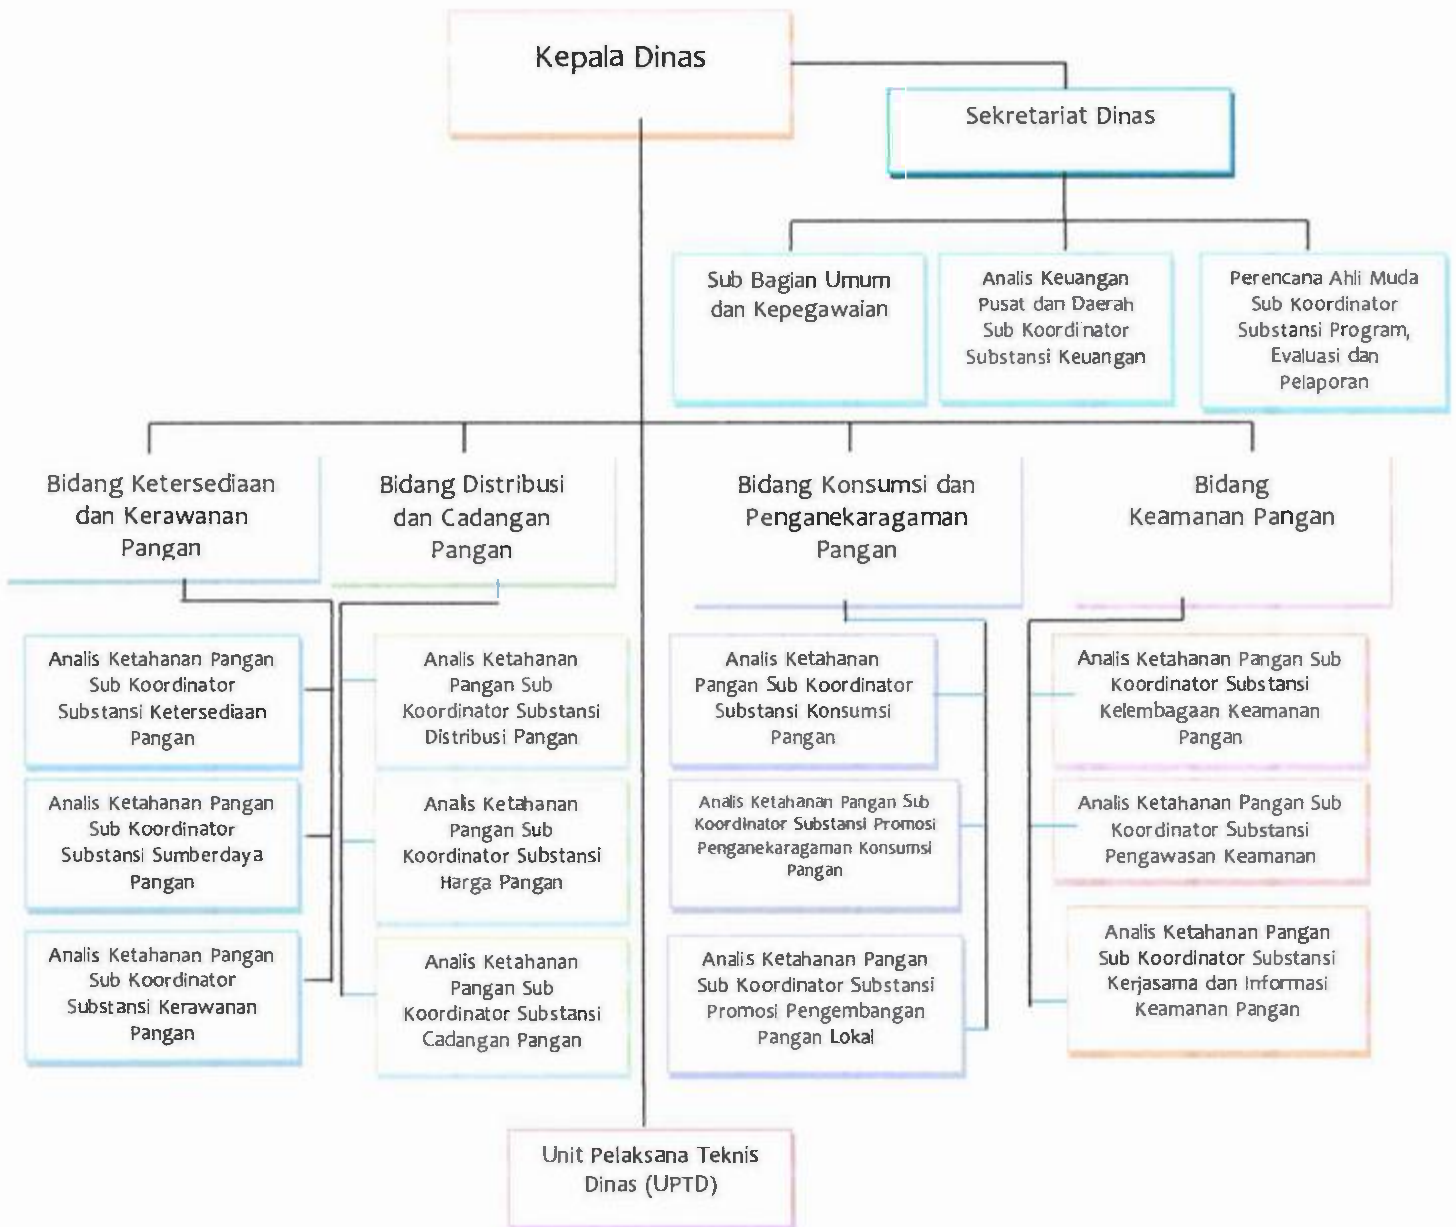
Kepala Dinas

Sekretariat Dinas

Sub Bagian Umum dan Kepegawaian

Analis Keuangan Pusat dan Daerah Sub Koordinator Substansi Keuangan

Perencana Ahli Muda Sub Koordinator Substansi Program, Evaluasi dan Pelaporan

Bidang Ketersediaan dan Kerawanan Pangan

Bidang Distribusi dan Cadangan Pangan

Bidang Konsumsi dan Penganekaragaman Pangan

Bidang Keamanan Pangan

Analis Ketahanan Pangan Sub Koordinator Substansi Ketersediaan Pangan

Analis Ketahanan Pangan Sub Koordinator Substansi Sumberdaya Pangan

Analis Ketahanan Pangan Sub Koordinator Substansi Kerawanan Pangan

Analis Ketahanan Pangan Sub Koordinator Substansi Distribusi Pangan

Analis Ketahanan Pangan Sub Koordinator Substansi Harga Pangan

Analis Ketahanan Pangan Sub Koordinator Substansi Cadangan Pangan

Analis Ketahanan Pangan Sub Koordinator Substansi Konsumsi Pangan

Analis Ketahanan Pangan Sub Koordinator Substansi Promosi Penganekaragaman Konsumsi Pangan

Analis Ketahanan Pangan Sub Koordinator Substansi Promosi Pengembangan Pangan Lokal

Analis Ketahanan Pangan Sub Koordinator Substansi Kelembagaan Keamanan Pangan

Analis Ketahanan Pangan Sub Koordinator Substansi Pengawasan Keamanan

Analis Ketahanan Pangan Sub Koordinator Substansi Kerjasama dan Informasi Keamanan Pangan

Unit Pelaksana Teknis Dinas (UPTD)